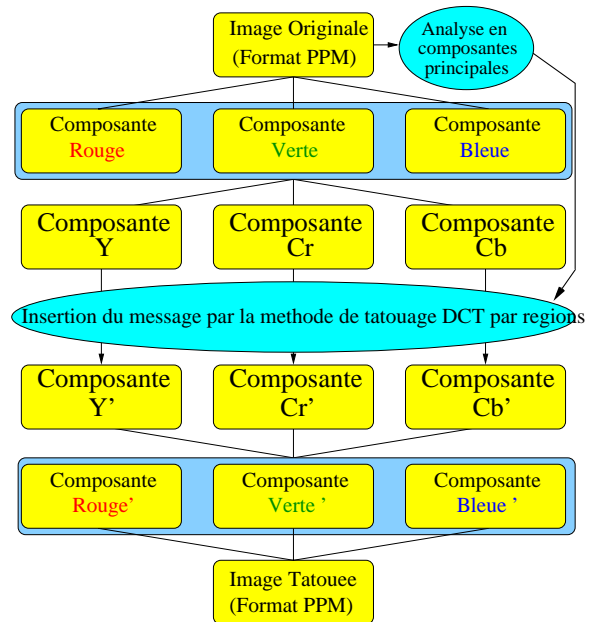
Image Originale
(Format PPM)

Analyse en composantes principales

Composante
Rouge

Composante
Verte

Composante
Bleue

Composante
Y

Composante
Cr

Composante
Cb

Insertion du message par la methode de tatouage DCT par regions

Composante
Y'

Composante
Cr'

Composante
Cb'

Composante
Rouge'

Composante
Verte '

Composante
Bleue '

Image Tatouee
(Format PPM)